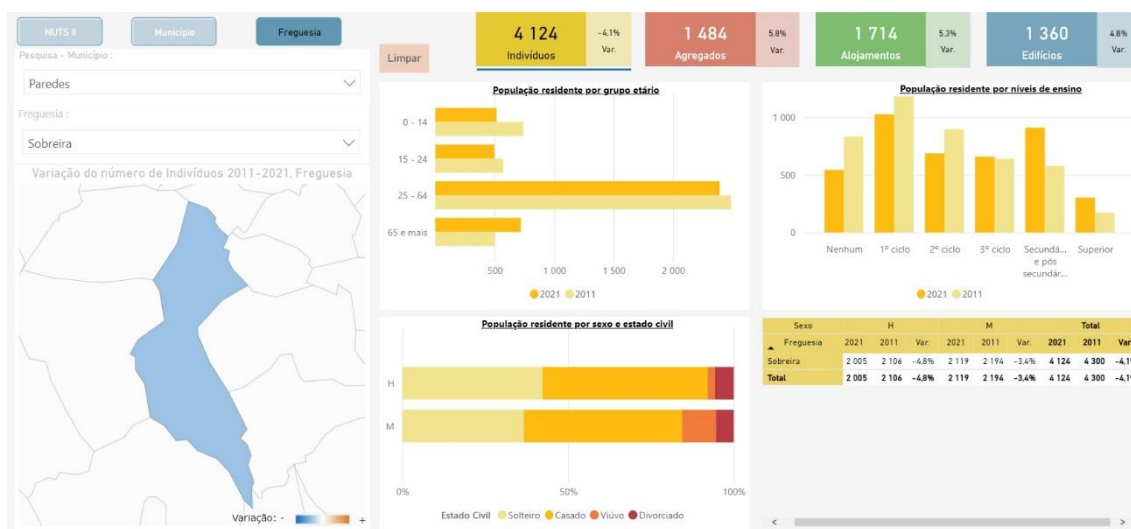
NUTS II
Município
Freguesia

Pesquisa - Município :
Paredes
Freguesia :
Sobreira

Variação do número de Indivíduos 2011-2021. Freguesia

Variação: - +

Limpar

4 124
Indivíduos
-4.1%
Var.

1 484
Agregados
5.8%
Var.

1 714
Alojamentos
5.3%
Var.

1 360
Edifícios
4.8%
Var.

População residente por grupo etário
0 - 14
15 - 24
25 - 64
65 e mais
500
1 000
1 500
2 000
2021 2011

População residente por níveis de ensino
1 000
500
0
Nenhum
1º ciclo
2º ciclo
3º ciclo
Secundá... e pós secundár...
Superior
2021 2011

População residente por sexo e estado civil
H
M
0%
50%
100%
Estado Civil Solteiro Casado Viúvo Divorciado

| Sexo | H | | | M | | | Total | | |
|---|---|---|---|---|---|---|---|---|---|
| Freguesia | 2021 | 2011 | Var. | 2021 | 2011 | Var. | 2021 | 2011 | Var |
| Sobreira | 2 005 | 2 106 | -4,8% | 2 119 | 2 194 | -3,4% | 4 124 | 4 300 | -4,1 |
| Total | 2 005 | 2 106 | -4,8% | 2 119 | 2 194 | -3,4% | 4 124 | 4 300 | -4,1 |